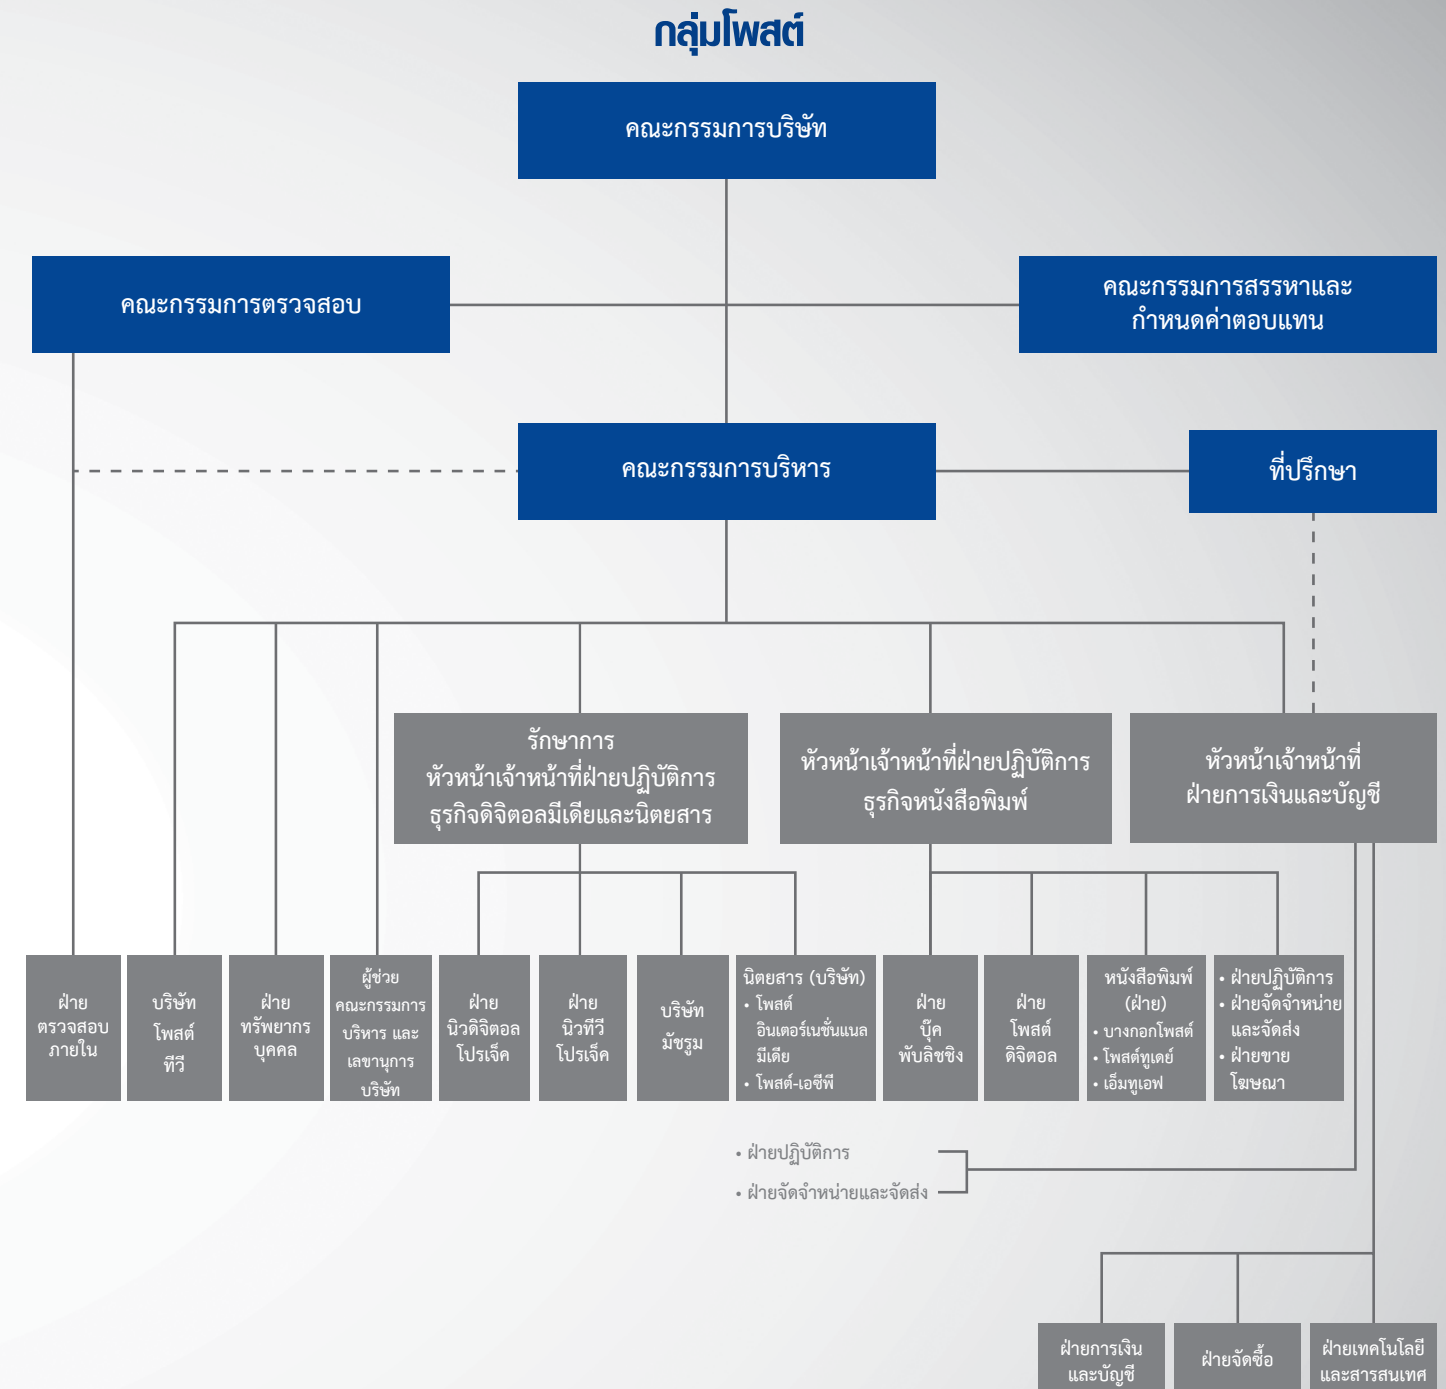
กลุ่มโพสต์

คณะกรรมการบริษัท

คณะกรรมการตรวจสอบ

คณะกรรมการสรรหาและกำหนดค่าตอบแทน

คณะกรรมการบริหาร

ที่ปรึกษา

รักษาการ หัวหน้าเจ้าหน้าที่ฝ่ายปฏิบัติการ ธุรกิจดิจิตอลมีเดียและนิตยสาร

หัวหน้าเจ้าหน้าที่ฝ่ายปฏิบัติการ ธุรกิจหนังสือพิมพ์

หัวหน้าเจ้าหน้าที่ ฝ่ายการเงินและบัญชี

ฝ่ายตรวจสอบภายใน

บริษัท โพสต์ ทีวี

ฝ่ายทรัพยากรบุคคล

ผู้ช่วยคณะกรรมการบริหาร และ เลขานุการบริษัท

ฝ่ายนิวดิจิตอลโปรเจ็ค

ฝ่ายนิวทีวีโปรเจ็ค

บริษัท มัชรูม

นิตยสาร (บริษัท)
• โพสต์ อินเตอร์เนชั่นแนล มีเดีย
• โพสต์-เอซีพี

ฝ่ายบุ๊ค พับลิชชิง

ฝ่ายโพสต์ดิจิตอล

หนังสือพิมพ์ (ฝ่าย)
• บางกอกโพสต์
• โพสต์ทูเดย์
• เอ็มทูเอฟ

• ฝ่ายปฏิบัติการ
• ฝ่ายจัดจำหน่ายและจัดส่ง
• ฝ่ายขายโฆษณา

• ฝ่ายปฏิบัติการ
• ฝ่ายจัดจำหน่ายและจัดส่ง

ฝ่ายการเงินและบัญชี

ฝ่ายจัดซื้อ

ฝ่ายเทคโนโลยีและสารสนเทศ